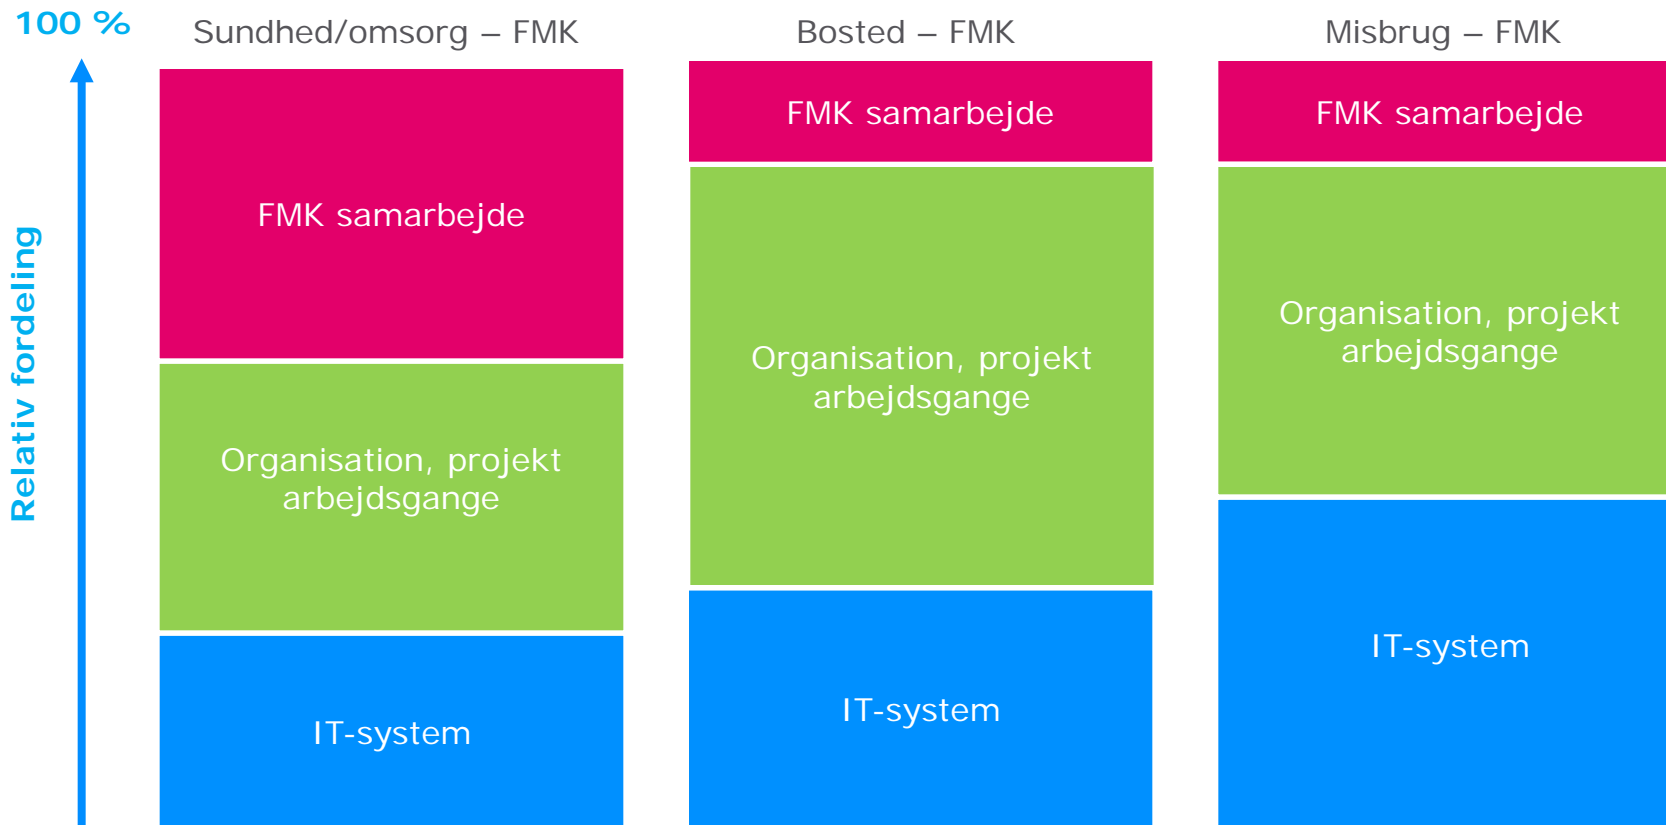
100 %

Relativ fordeling

Sundhed/omsorg – FMK

FMK samarbejde

Organisation, projekt arbejdsgange

IT-system

Bosted – FMK

FMK samarbejde

Organisation, projekt arbejdsgange

IT-system

Misbrug – FMK

FMK samarbejde

Organisation, projekt arbejdsgange

IT-system